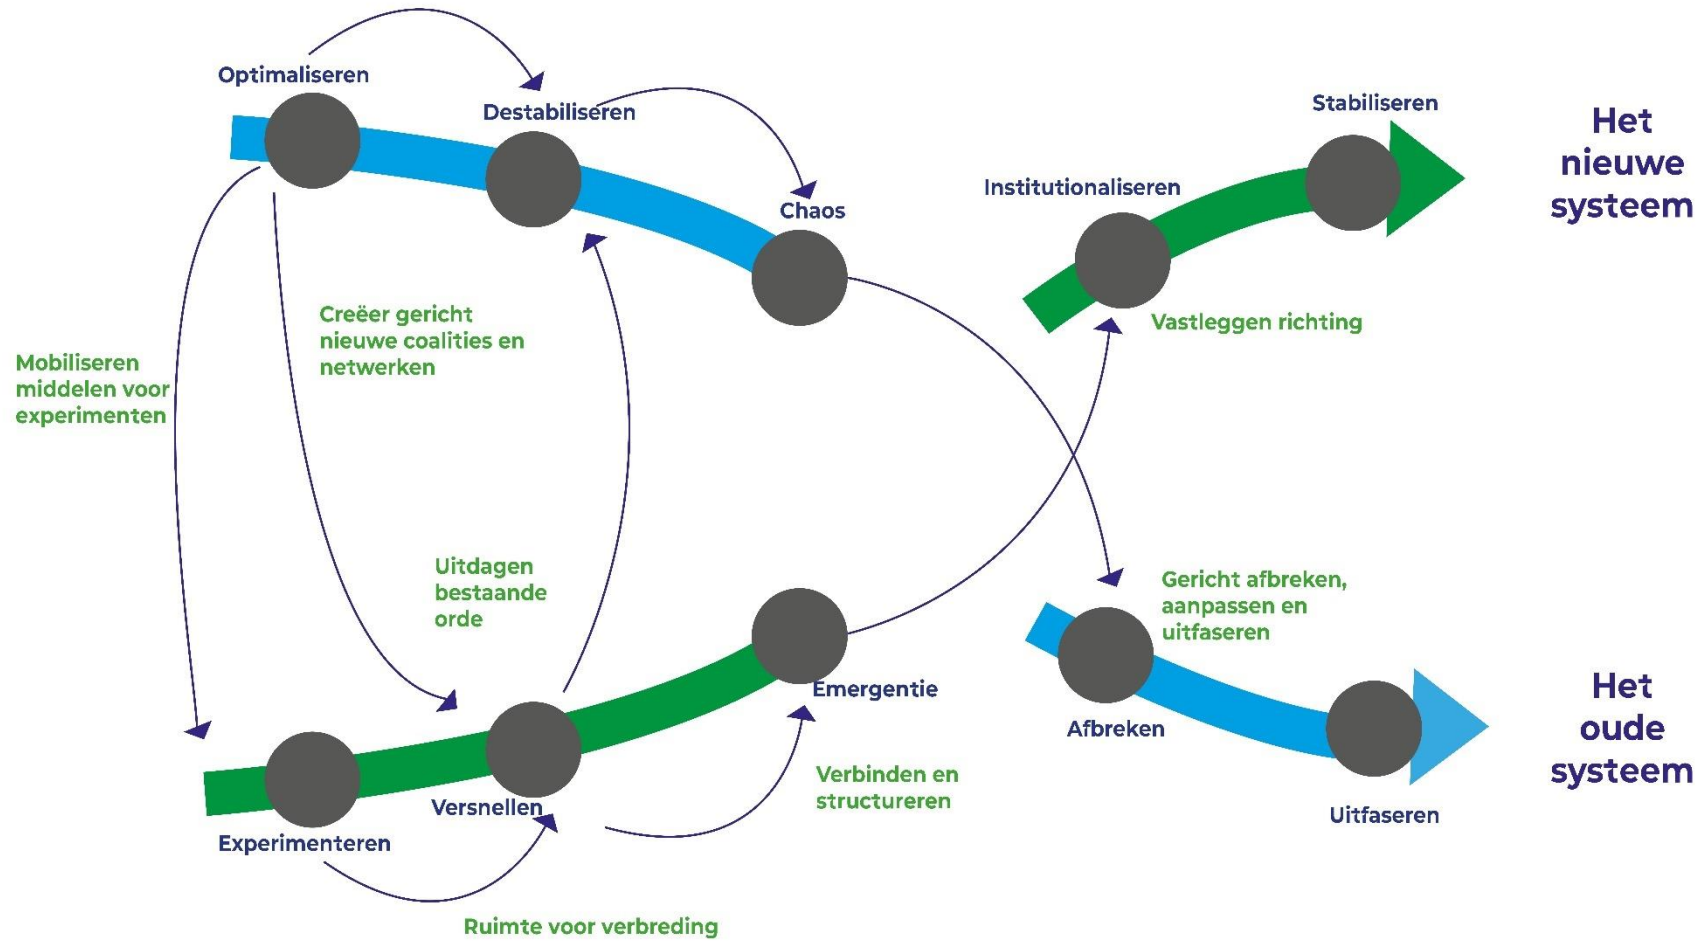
Optimaliseren

Destabiliseren

Chaos

Stabiliseren

Institutionaliseren

Het nieuwe systeem

Creëer gericht nieuwe coalities en netwerken

Vastleggen richting

Mobiliseren middelen voor experimenten

Uitdagen bestaande orde

Gericht afbreken, aanpassen en uitfaseren

Emergentie

Afbreken

Het oude systeem

Verbinden en structureren

Versnellen

Experimenteren

Uitfaseren

Ruimte voor verbreding